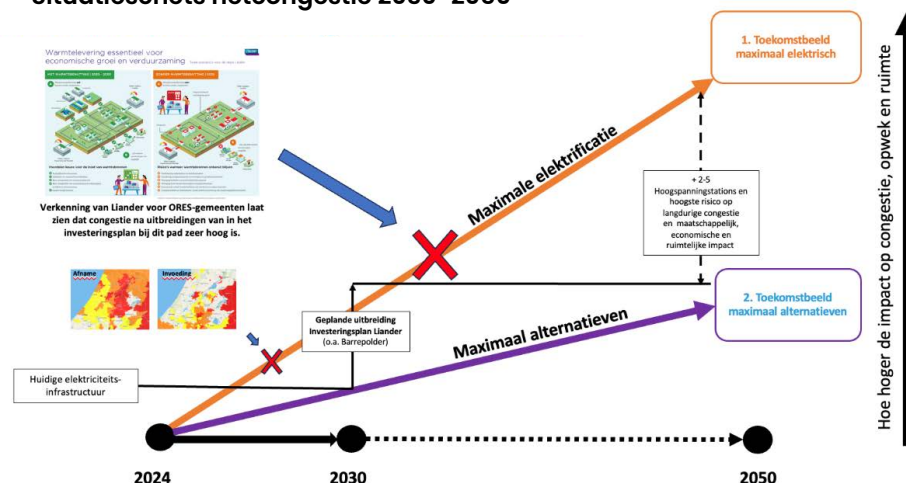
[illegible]

Warmtelevering essentieel voor economische groei en verduurzaming

Verkenning van Liander voor ORES-gemeenten laat zien dat congestie na uitbreidingen van in het investeringsplan bij dit pad zeer hoog is.

Afname

Invoeding

1. Toekomstbeeld maximaal elektrisch

Maximale elektrificatie

+ 2-5 Hoogspanningstations en hoogste risico op langdurige congestie en maatschappelijk, economische en ruimtelijke impact

2. Toekomstbeeld maximaal alternatieven

Maximaal alternatieven

Geplande uitbreiding Investeringsplan Liander (o.a. Barrepolder)

Huidige elektriciteits-infrastructuur

Hoe hoger de impact op congestie, opwek en ruimte

2024

2030

2050